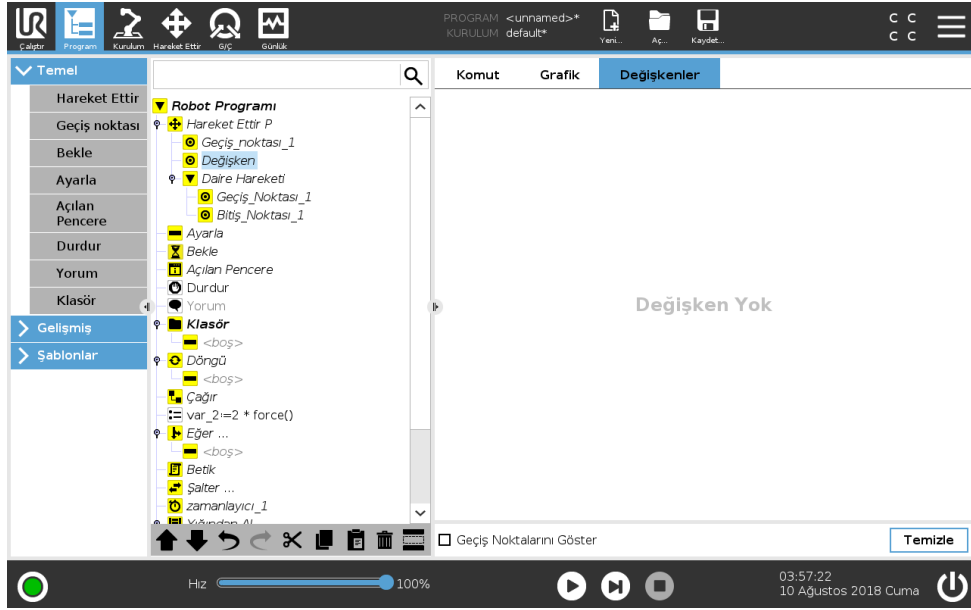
Çalıştır Program Kurulum Hareket Ettir G/Ç Günlük
PROGRAM <unnamed>*
KURULUM default*
Yeni... Aç... Kaydet...
C C
C C

Temel
Hareket Ettir
Geçiş noktası
Bekle
Ayarla
Açılan Pencere
Durdur
Yorum
Klasör
Gelişmiş
Şablonlar

Robot Programı
Hareket Ettir P
Geçiş_noktası_1
Değişken
Daire Hareketi
Geçiş_Noktası_1
Bitiş_Noktası_1
Ayarla
Bekle
Açılan Pencere
Durdur
Yorum
Klasör
<boş>
Döngü
<boş>
Çağır
var_2:=2 * force()
Eğer ...
<boş>
Betik
Şalter ...
zamanlayıcı_1
Yığından Al

Komut Grafik Değişkenler

Değişken Yok

Geçiş Noktalarını Göster
Temizle

Hız 100%
03:57:22
10 Ağustos 2018 Cuma